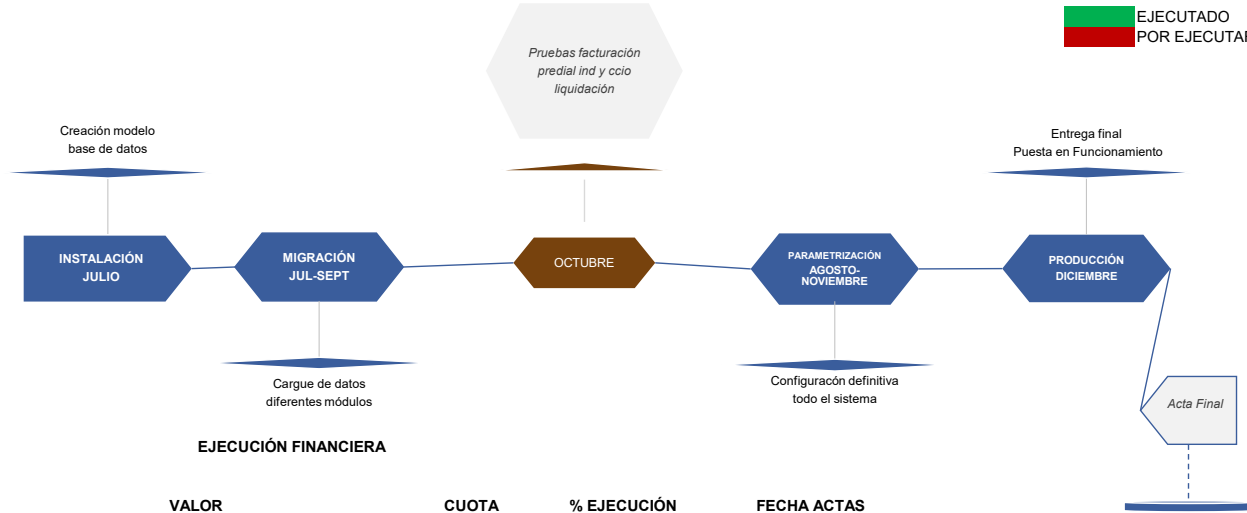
EJECUTADO
POR EJECUTAR

Pruebas facturación predial ind y ccio liquidación

Creación modelo base de datos

Entrega final
Puesta en Funcionamiento

INSTALACIÓN JULIO

MIGRACIÓN JUL-SEPT

OCTUBRE

PARAMETRIZACIÓN AGOSTO-NOVIEMBRE

PRODUCCIÓN DICIEMBRE

Cargue de datos diferentes módulos

Configuracón definitiva todo el sistema

Acta Final

EJECUCIÓN FINANCIERA

VALOR
CUOTA
% EJECUCIÓN
FECHA ACTAS